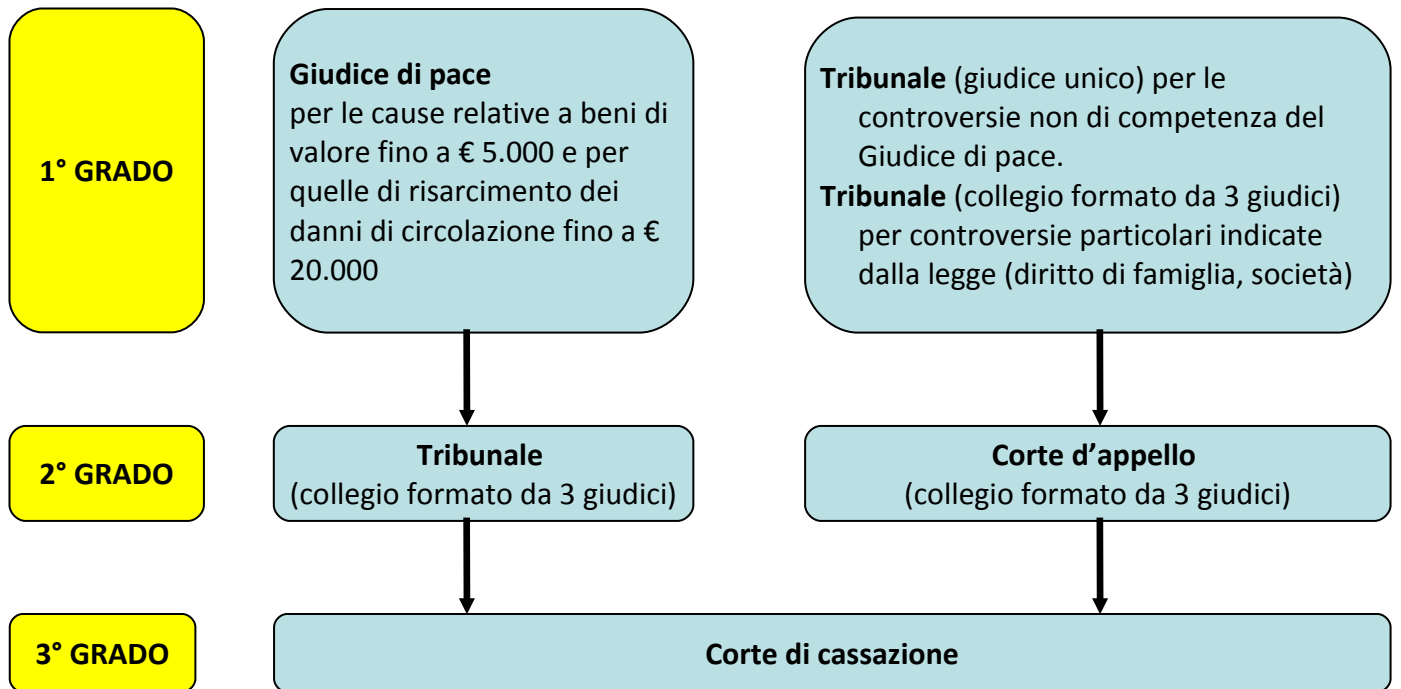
1° GRADO

Giudice di pace
per le cause relative a beni di valore fino a € 5.000 e per quelle di risarcimento dei danni di circolazione fino a € 20.000

Tribunale (giudice unico) per le controversie non di competenza del Giudice di pace.
Tribunale (collegio formato da 3 giudici) per controversie particolari indicate dalla legge (diritto di famiglia, società)

2° GRADO

Tribunale
(collegio formato da 3 giudici)

Corte d’appello
(collegio formato da 3 giudici)

3° GRADO

Corte di cassazione